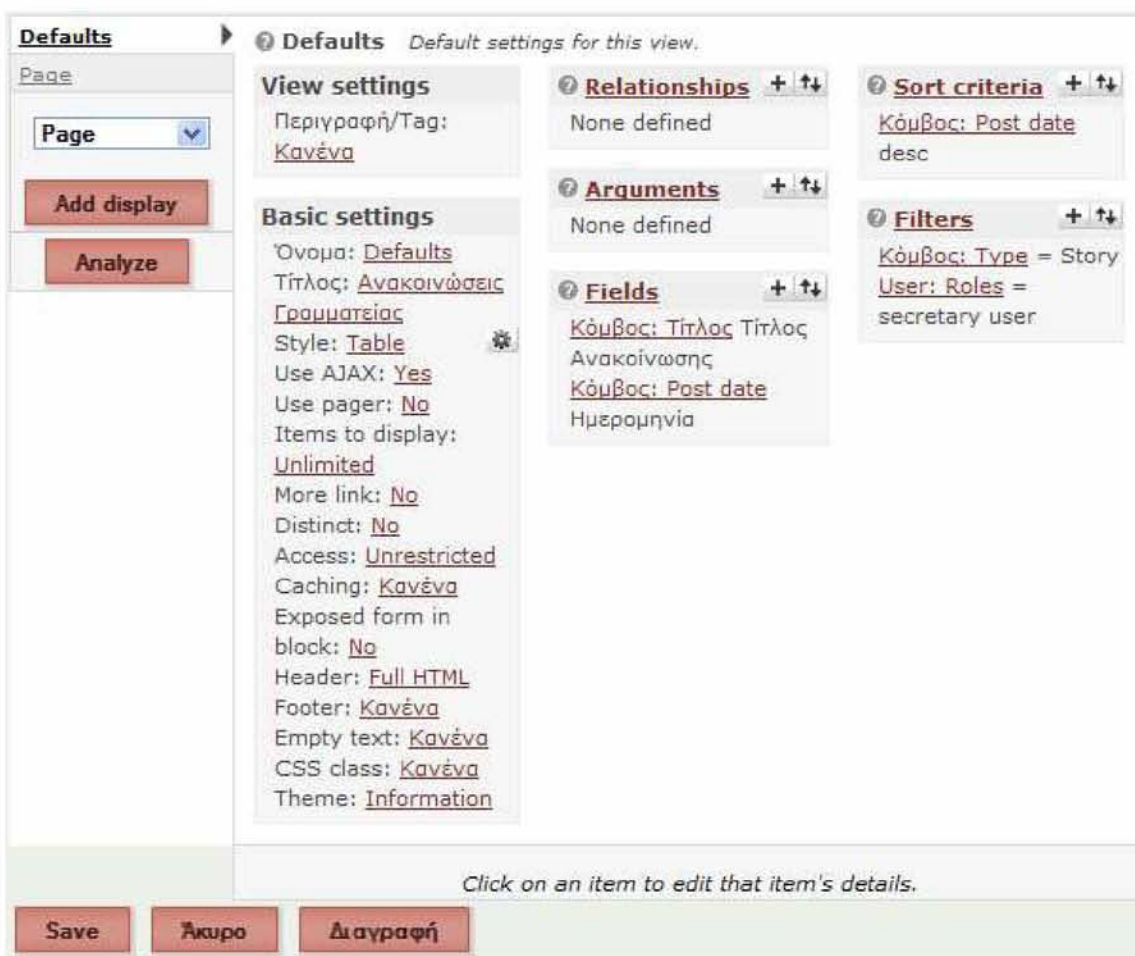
Defaults
Page
Page
Add display
Analyze

Defaults Default settings for this view.

View settings
Περιγραφή/Tag: Κανένα

Basic settings
Όνομα: Defaults
Τίτλος: Ανακοινώσεις Γραμματείας
Style: Table
Use AJAX: Yes
Use pager: No
Items to display: Unlimited
More link: No
Distinct: No
Access: Unrestricted
Caching: Κανένα
Exposed form in block: No
Header: Full HTML
Footer: Κανένα
Empty text: Κανένα
CSS class: Κανένα
Theme: Information

Relationships
None defined

Arguments
None defined

Fields
Κόμβος: Τίτλος Τίτλος Ανακοίνωσης
Κόμβος: Post date Ημερομηνία

Sort criteria
Κόμβος: Post date desc

Filters
Κόμβος: Type = Story
User: Roles = secretary user

Click on an item to edit that item's details.

Save
Άκυρο
Διαγραφή